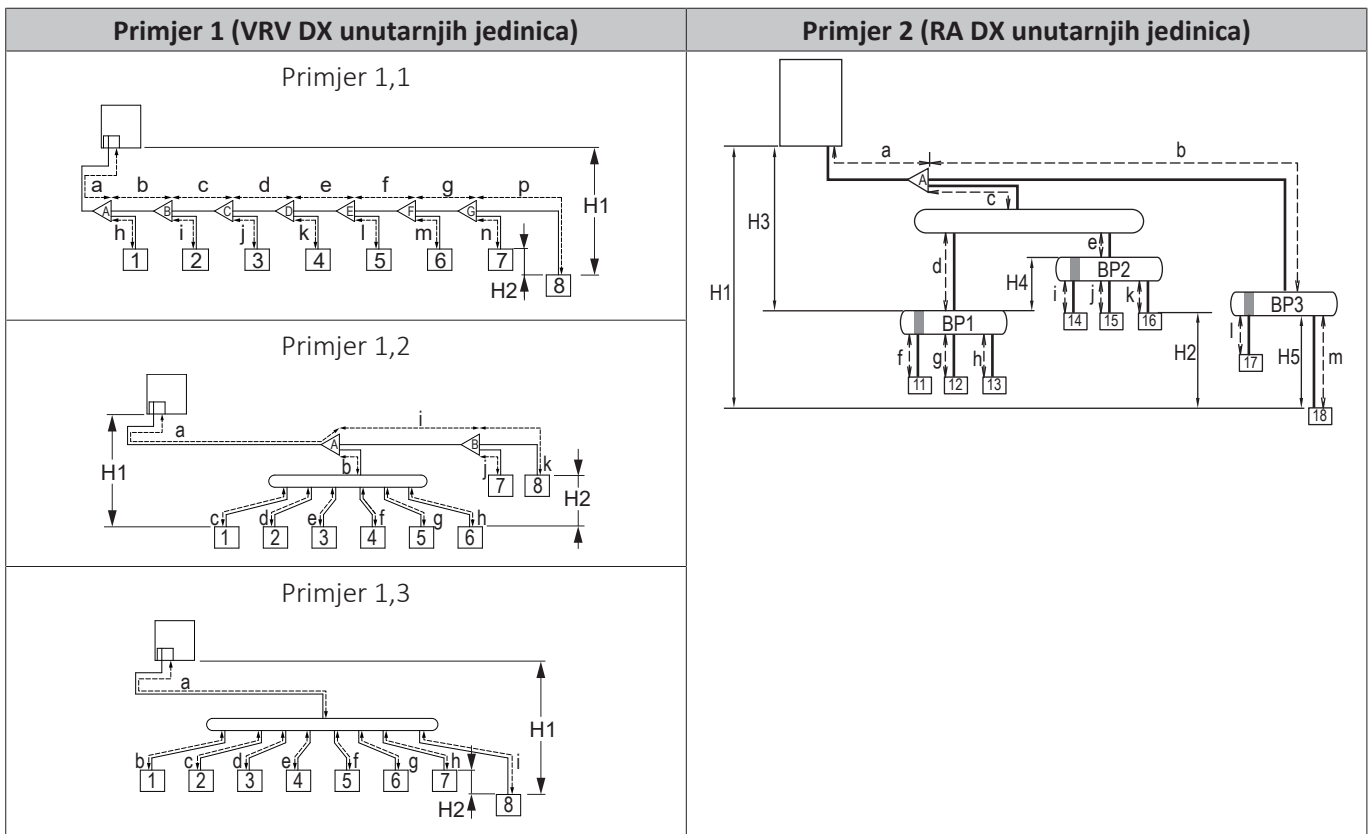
| Primjer 1 (VRV DX unutarnjih jedinica) | Primjer 2 (RA DX unutarnjih jedinica) |
|---|---|
| Primjer 1,1<br>a b c d e f g p<br>A B C D E F G<br>h i j k l m n<br>1 2 3 4 5 6 7 8<br>H1 H2 | a b<br>A<br>c<br>H3 d e<br>H4 BP2<br>H1 i j k<br>14 15 16<br>BP1 BP3<br>f g h H2 l H5 m<br>11 12 13 17 18 |
| Primjer 1,2<br>a i<br>A B<br>H1 b j k<br>7 8<br>H2<br>c d e f g h<br>1 2 3 4 5 6 | |
| Primjer 1,3<br>a<br>H1<br>b c d e f g h i<br>1 2 3 4 5 6 7<br>H2 8 | |